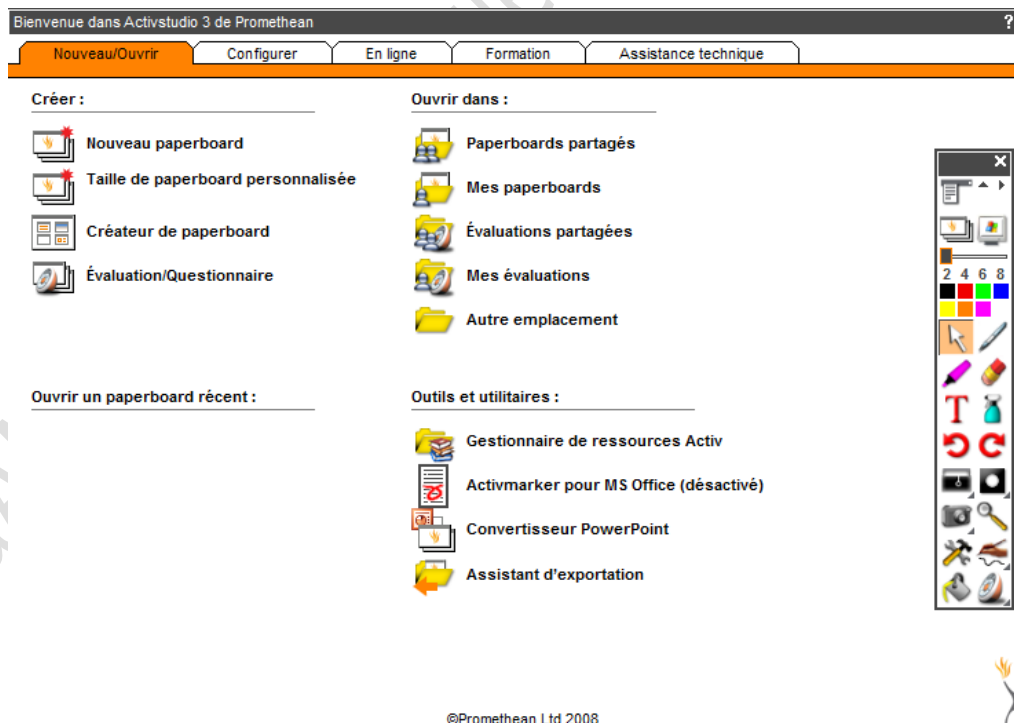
Bienvenue dans Activstudio 3 de Promethean

?

Nouveau/Ouvrir | Configurer | En ligne | Formation | Assistance technique

Créer :

Nouveau paperboard

Taille de paperboard personnalisée

Créateur de paperboard

Évaluation/Questionnaire

Ouvrir dans :

Paperboards partagés

Mes paperboards

Évaluations partagées

Mes évaluations

Autre emplacement

Ouvrir un paperboard récent :

Outils et utilitaires :

Gestionnaire de ressources Activ

Activmarker pour MS Office (désactivé)

Convertisseur PowerPoint

Assistant d'exportation

2 4 6 8

T

©Promethean Ltd 2008